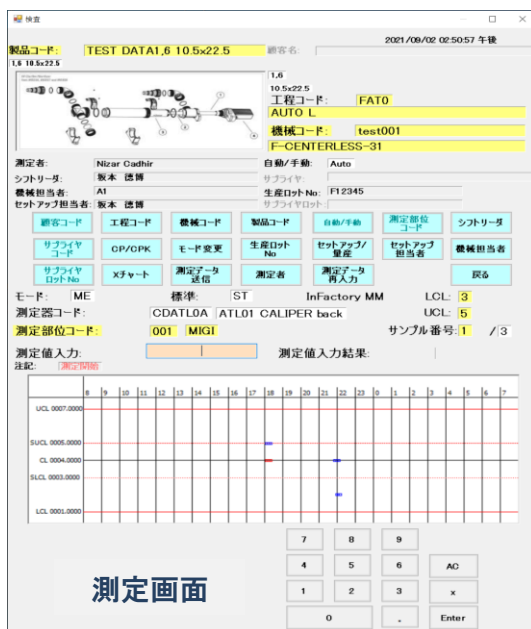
検査

2021/09/02 02:50:57 午後

製品コード: TEST DATA1,6 10.5x22.5 顧客名:

1,6 10.5x22.5

1,6
10.5x22.5
工程コード: FAT0
AUTO L
機械コード: test001
F-CENTERLESS-31

測定者: Nizar Cadhir
シフトリーダ: 坂本 徳博
機械担当者: A1
セットアップ担当者: 坂本 徳博

自動/手動: Auto
サプライヤ:
生産ロットNo: F12345
サプライヤロット:

顧客コード
工程コード
機械コード
製品コード
自動/手動
測定部位コード
シフトリーダ
サプライヤコード
CP/CPK
モード変更
生産ロットNo
セットアップ/量産
セットアップ担当者
機械担当者
サプライヤロットNo
Xチャート
測定データ送信
測定者
測定データ再入力
戻る

モード: ME 標準: ST InFactory MM LCL: 3
測定器コード: CDATL0A ATL01 CALIPER back UCL: 5
測定部位コード: 001 MIGI サンプル番号: 1 / 3

測定値入力: 測定値入力結果:
注記: 測定開始

| 8 | 9 | 10 | 11 | 12 | 13 | 14 | 15 | 16 | 17 | 18 | 19 | 20 | 21 | 22 | 23 | 0 | 1 | 2 | 3 | 4 | 5 | 6 | 7 |
|---|---|---|---|---|---|---|---|---|---|---|---|---|---|---|---|---|---|---|---|---|---|---|---|

UCL 0007.0000
SUCL 0005.0000
CL 0004.0000
SLCL 0003.0000
LCL 0001.0000

7 8 9
4 5 6 AC
1 2 3 x
0 . Enter

測定画面